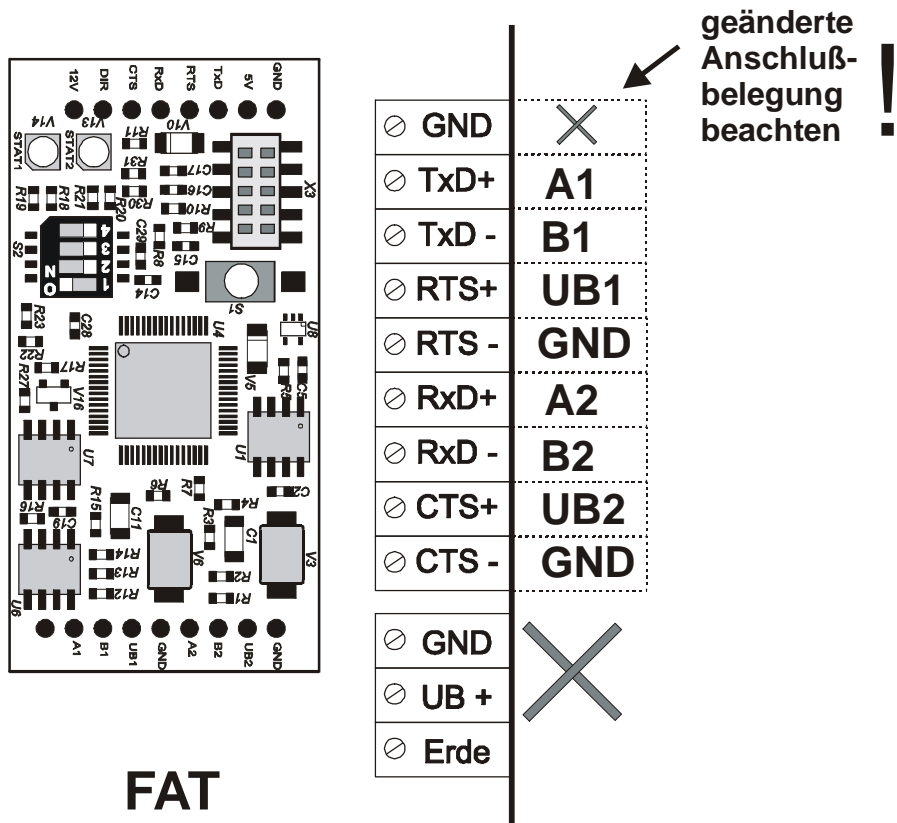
12V DIR CTS RxD RTS TxD 5V GND

V14 V13 V10 R11
STAT1 STAT2
R31 C17 C16 R10 X3
R19 R18 R21 R20 R30 C20 R9
S2 4 3 2 1 ON
R8 C15 C14 S1
R23 C28 U4 U8
R22 R17 R27 V16 V5 R5 C5
U7 U1
R15 R6 R7 R4 C2
R16 C19 C11 R3 C1
R14 R13 R12 V6 R2 R1 V3
U6

A1 B1 UB1 GND A2 B2 UB2 GND

FAT

geänderte Anschluß-belegung beachten

!

| | |
|---|---|
| GND | |
| TxD+ | A1 |
| TxD - | B1 |
| RTS+ | UB1 |
| RTS - | GND |
| RxD+ | A2 |
| RxD - | B2 |
| CTS+ | UB2 |
| CTS - | GND |

| |
|---|
| GND |
| UB + |
| Erde |